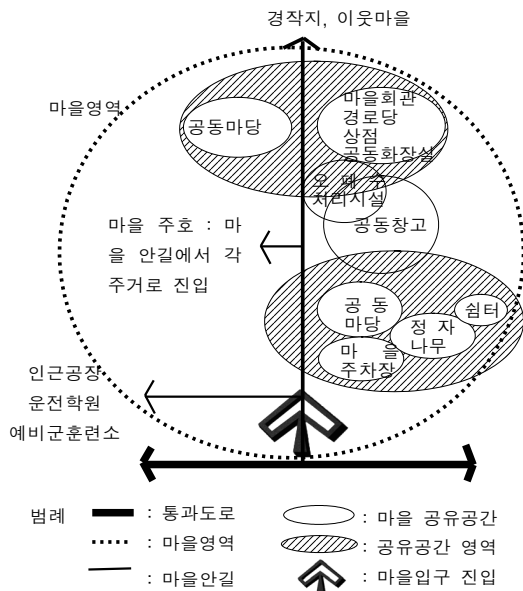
경작지, 이웃마을

마을영역

공동마당

마을회관
경로당
상점
공동화장실

오 폐 수
처리시설

공동창고

마을 주호 : 마을 안길에서 각 주거로 진입

공 동
마당

정 자
나무

쉼터

마 을
주차장

인근공장
운전학원
예비군훈련소

범례
: 통과도로
: 마을영역
: 마을안길
: 마을 공유공간
: 공유공간 영역
: 마을입구 진입